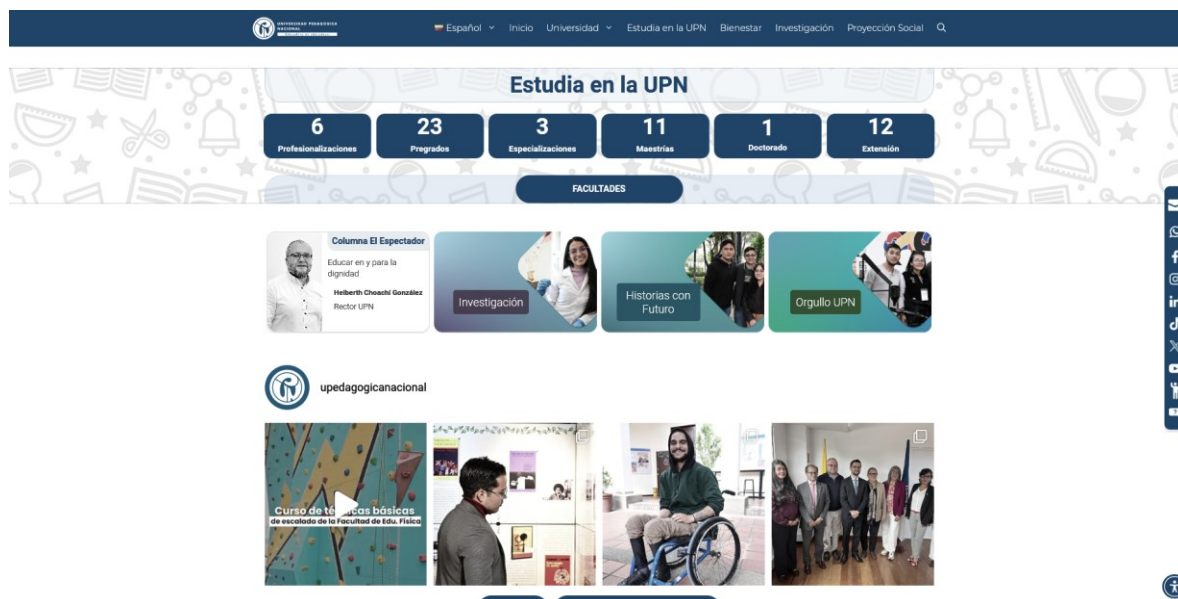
UNIVERSIDAD PEDAGÓGICA NACIONAL

Español Inicio Universidad Estudia en la UPN Bienestar Investigación Proyección Social

Estudia en la UPN

6 Profesionalizaciones
23 Pregrados
3 Especializaciones
11 Maestrías
1 Doctorado
12 Extensión

FACULTADES

Columna El Espectador
Educar en y para la dignidad
Helberth Choachí González
Rector UPN

Investigación

Historias con Futuro

Orgullo UPN

upedagogicanacional

Curso de té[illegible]cas básicas de escalado de la Facultad de Edu. Física